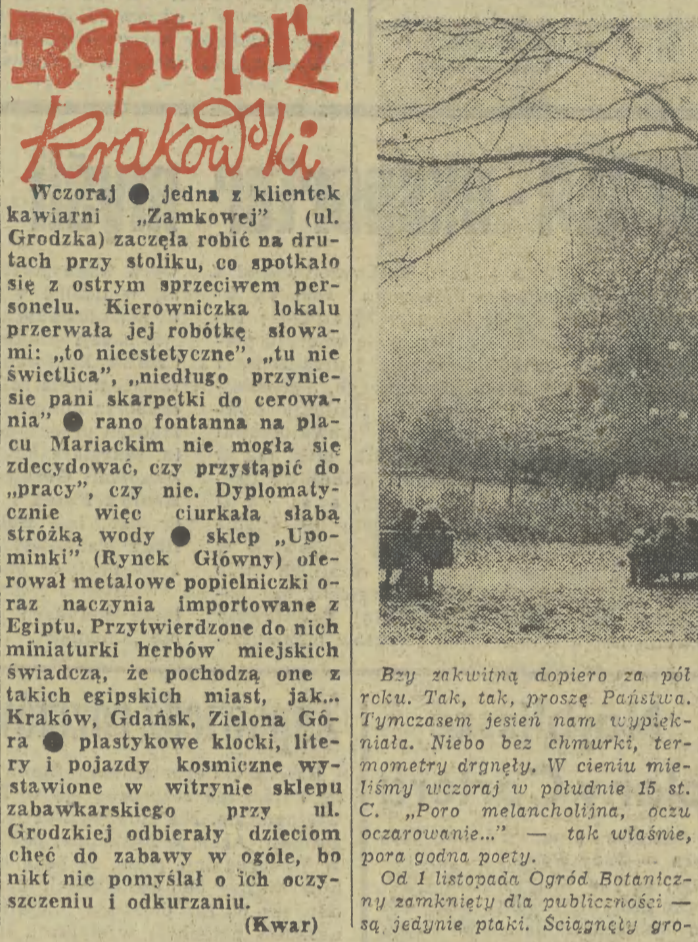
Raptularz Krakowski

Wczoraj ● jedna z klientek kawiarni „Zamkowej" (ul. Grodzka) zaczęła robić na drutach przy stoliku, co spotkało się z ostrym sprzeciwem personelu. Kierowniczka lokalu przerwała jej robótkę słowami: „to nieestetyczne", „tu nie świetlica", „niedługo przyniesie pani skarpetki do cerowania" ● rano fontanna na placu Mariackim nie mogła się zdecydować, czy przystąpić do „pracy", czy nie. Dyplomatycznie więc ciurkała słabą stróżką wody ● sklep „Upominki" (Rynek Główny) oferował metalowe popielniczki oraz naczynia importowane z Egiptu. Przytwierdzone do nich miniaturki herbów miejskich świadczą, że pochodzą one z takich egipskich miast, jak... Kraków, Gdańsk, Zielona Góra ● plastykowe klocki, litery i pojazdy kosmiczne wystawione w witrynie sklepu zabawkarskiego przy ul. Grodzkiej odbierały dzieciom chęć do zabawy w ogóle, bo nikt nie pomyślał o ich oczyszczeniu i odkurzaniu.

(Kwar)

Bzy zakwitną dopiero za pół roku. Tak, tak, proszę Państwa. Tymczasem jesień nam wypiękniała. Niebo bez chmurki, termometry drgnęły. W cieniu mieliśmy wczoraj w południe 15 st. C. „Poro melancholijna, oczu oczarowanie..." — tak właśnie, pora godna poety.

Od 1 listopada Ogród Botaniczny zamknięty dla publiczności — są jedynie ptaki. Ściągnęły gro-